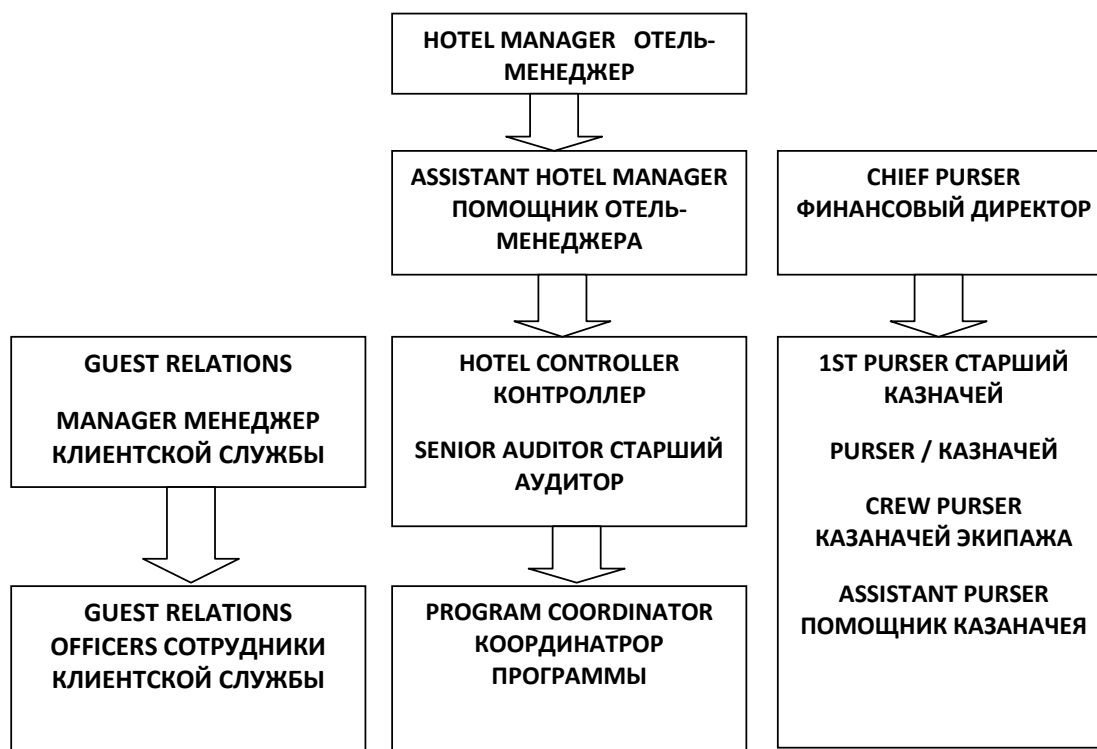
HOTEL MANAGER ОТЕЛЬ-МЕНЕДЖЕР

ASSISTANT HOTEL MANAGER ПОМОЩНИК ОТЕЛЬ-МЕНЕДЖЕРА

CHIEF PURSER ФИНАНСОВЫЙ ДИРЕКТОР

GUEST RELATIONS

MANAGER МЕНЕДЖЕР КЛИЕНТСКОЙ СЛУЖБЫ

HOTEL CONTROLLER КОНТРОЛЛЕР

SENIOR AUDITOR СТАРШИЙ АУДИТОР

1ST PURSER СТАРШИЙ КАЗНАЧЕЙ

PURSER / КАЗНАЧЕЙ

CREW PURSER КАЗАНАЧЕЙ ЭКИПАЖА

ASSISTANT PURSER ПОМОЩНИК КАЗАНАЧЕЯ

GUEST RELATIONS OFFICERS СОТРУДНИКИ КЛИЕНТСКОЙ СЛУЖБЫ

PROGRAM COORDINATOR КООРДИНАТРОР ПРОГРАММЫ